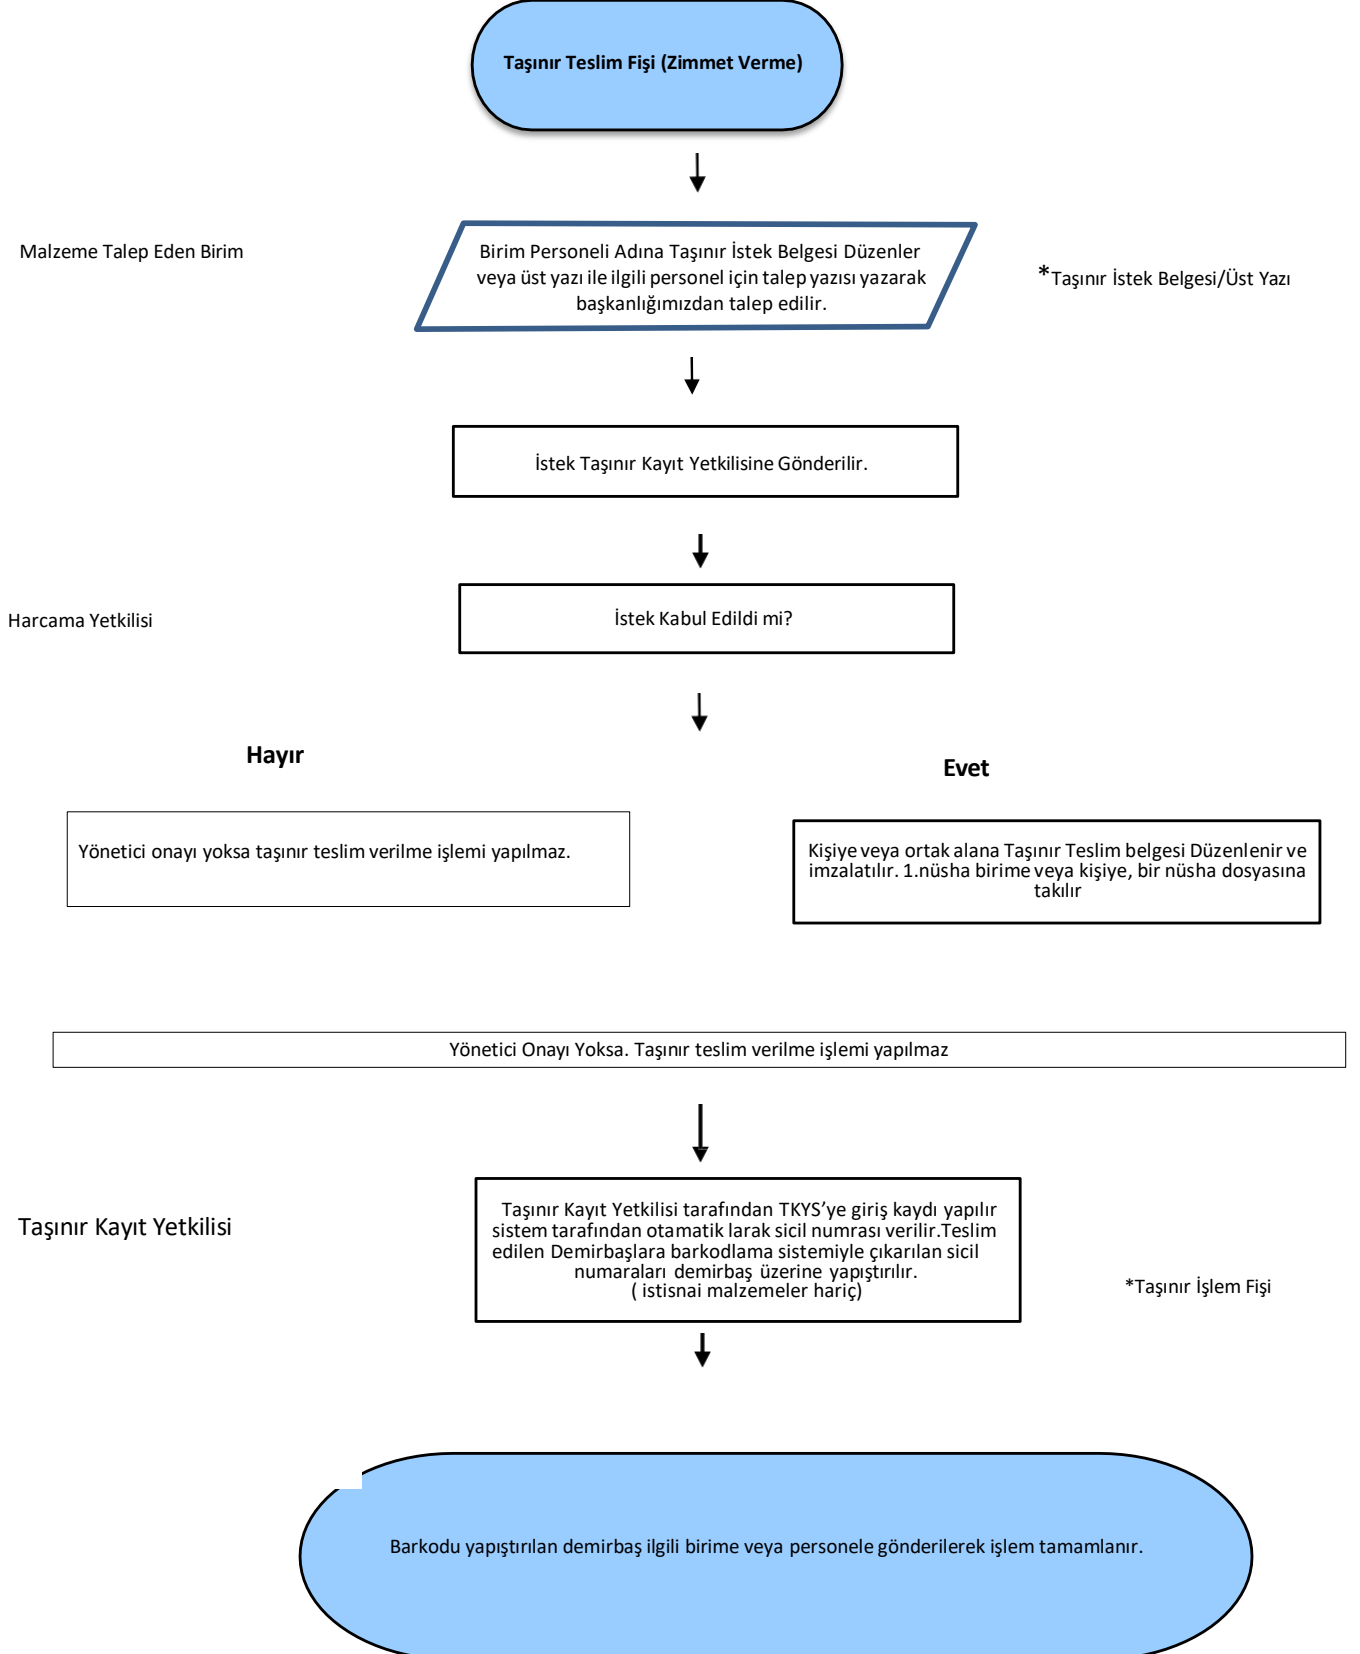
Taşınır Teslim Fişi (Zimmet Verme)

Malzeme Talep Eden Birim

Birim Personeli Adına Taşınır İstek Belgesi Düzenler veya üst yazı ile ilgili personel için talep yazısı yazarak başkanlığımızdan talep edilir.

*Taşınır İstek Belgesi/Üst Yazı

İstek Taşınır Kayıt Yetkilisine Gönderilir.

Harcama Yetkilisi

İstek Kabul Edildi mi?

Hayır

Evet

Yönetici onayı yoksa taşınır teslim verilme işlemi yapılmaz.

Kişiye veya ortak alana Taşınır Teslim belgesi Düzenlenir ve imzalatılır. 1.nüsha birime veya kişiye, bir nüsha dosyasına takılır

Yönetici Onayı Yoksa. Taşınır teslim verilme işlemi yapılmaz

Taşınır Kayıt Yetkilisi

Taşınır Kayıt Yetkilisi tarafından TKYS'ye giriş kaydı yapılır sistem tarafından otamatik larak sicil numrası verilir.Teslim edilen Demirbaşlara barkodlama sistemiyle çıkarılan sicil numaraları demirbaş üzerine yapıştırılır. ( istisnai malzemeler hariç)

*Taşınır İşlem Fişi

Barkodu yapıştırılan demirbaş ilgili birime veya personele gönderilerek işlem tamamlanır.